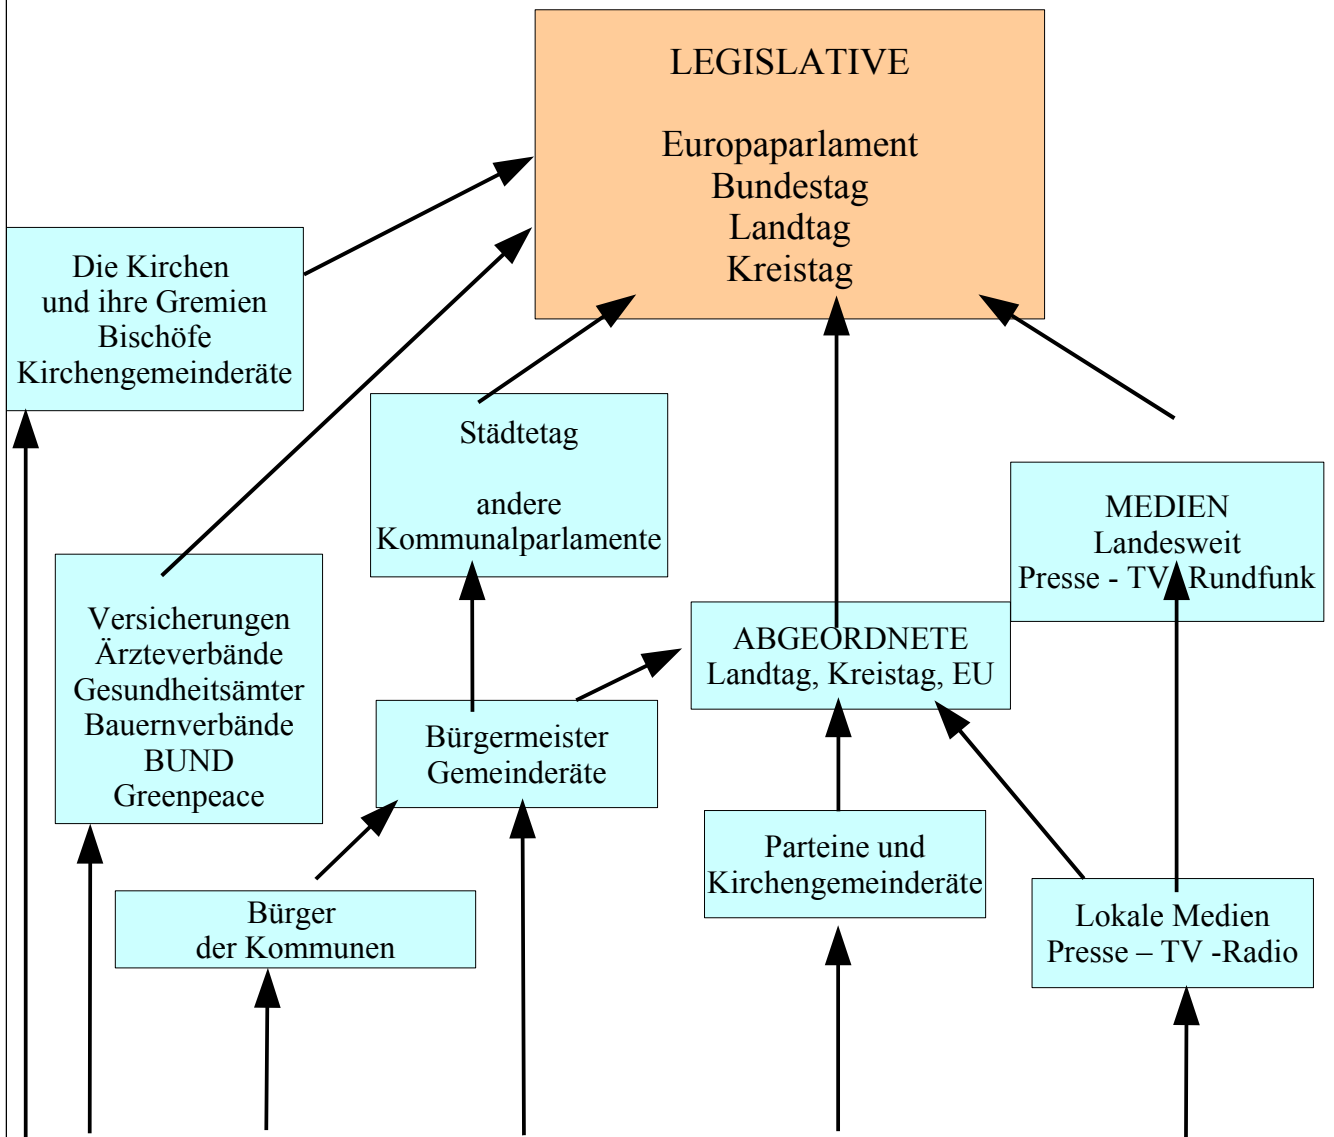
LEGISLATIVE

Europaparlament
Bundestag
Landtag
Kreistag

Die Kirchen
und ihre Gremien
Bischöfe
Kirchengemeinderäte

Städtetag

andere
Kommunalparlamente

MEDIEN
Landesweit
Presse - TV - Rundfunk

Versicherungen
Ärzteverbände
Gesundheitsämter
Bauernverbände
BUND
Greenpeace

ABGEORDNETE
Landtag, Kreistag, EU

Bürgermeister
Gemeinderäte

Parteine und
Kirchengemeinderäte

Bürger
der Kommunen

Lokale Medien
Presse – TV -Radio